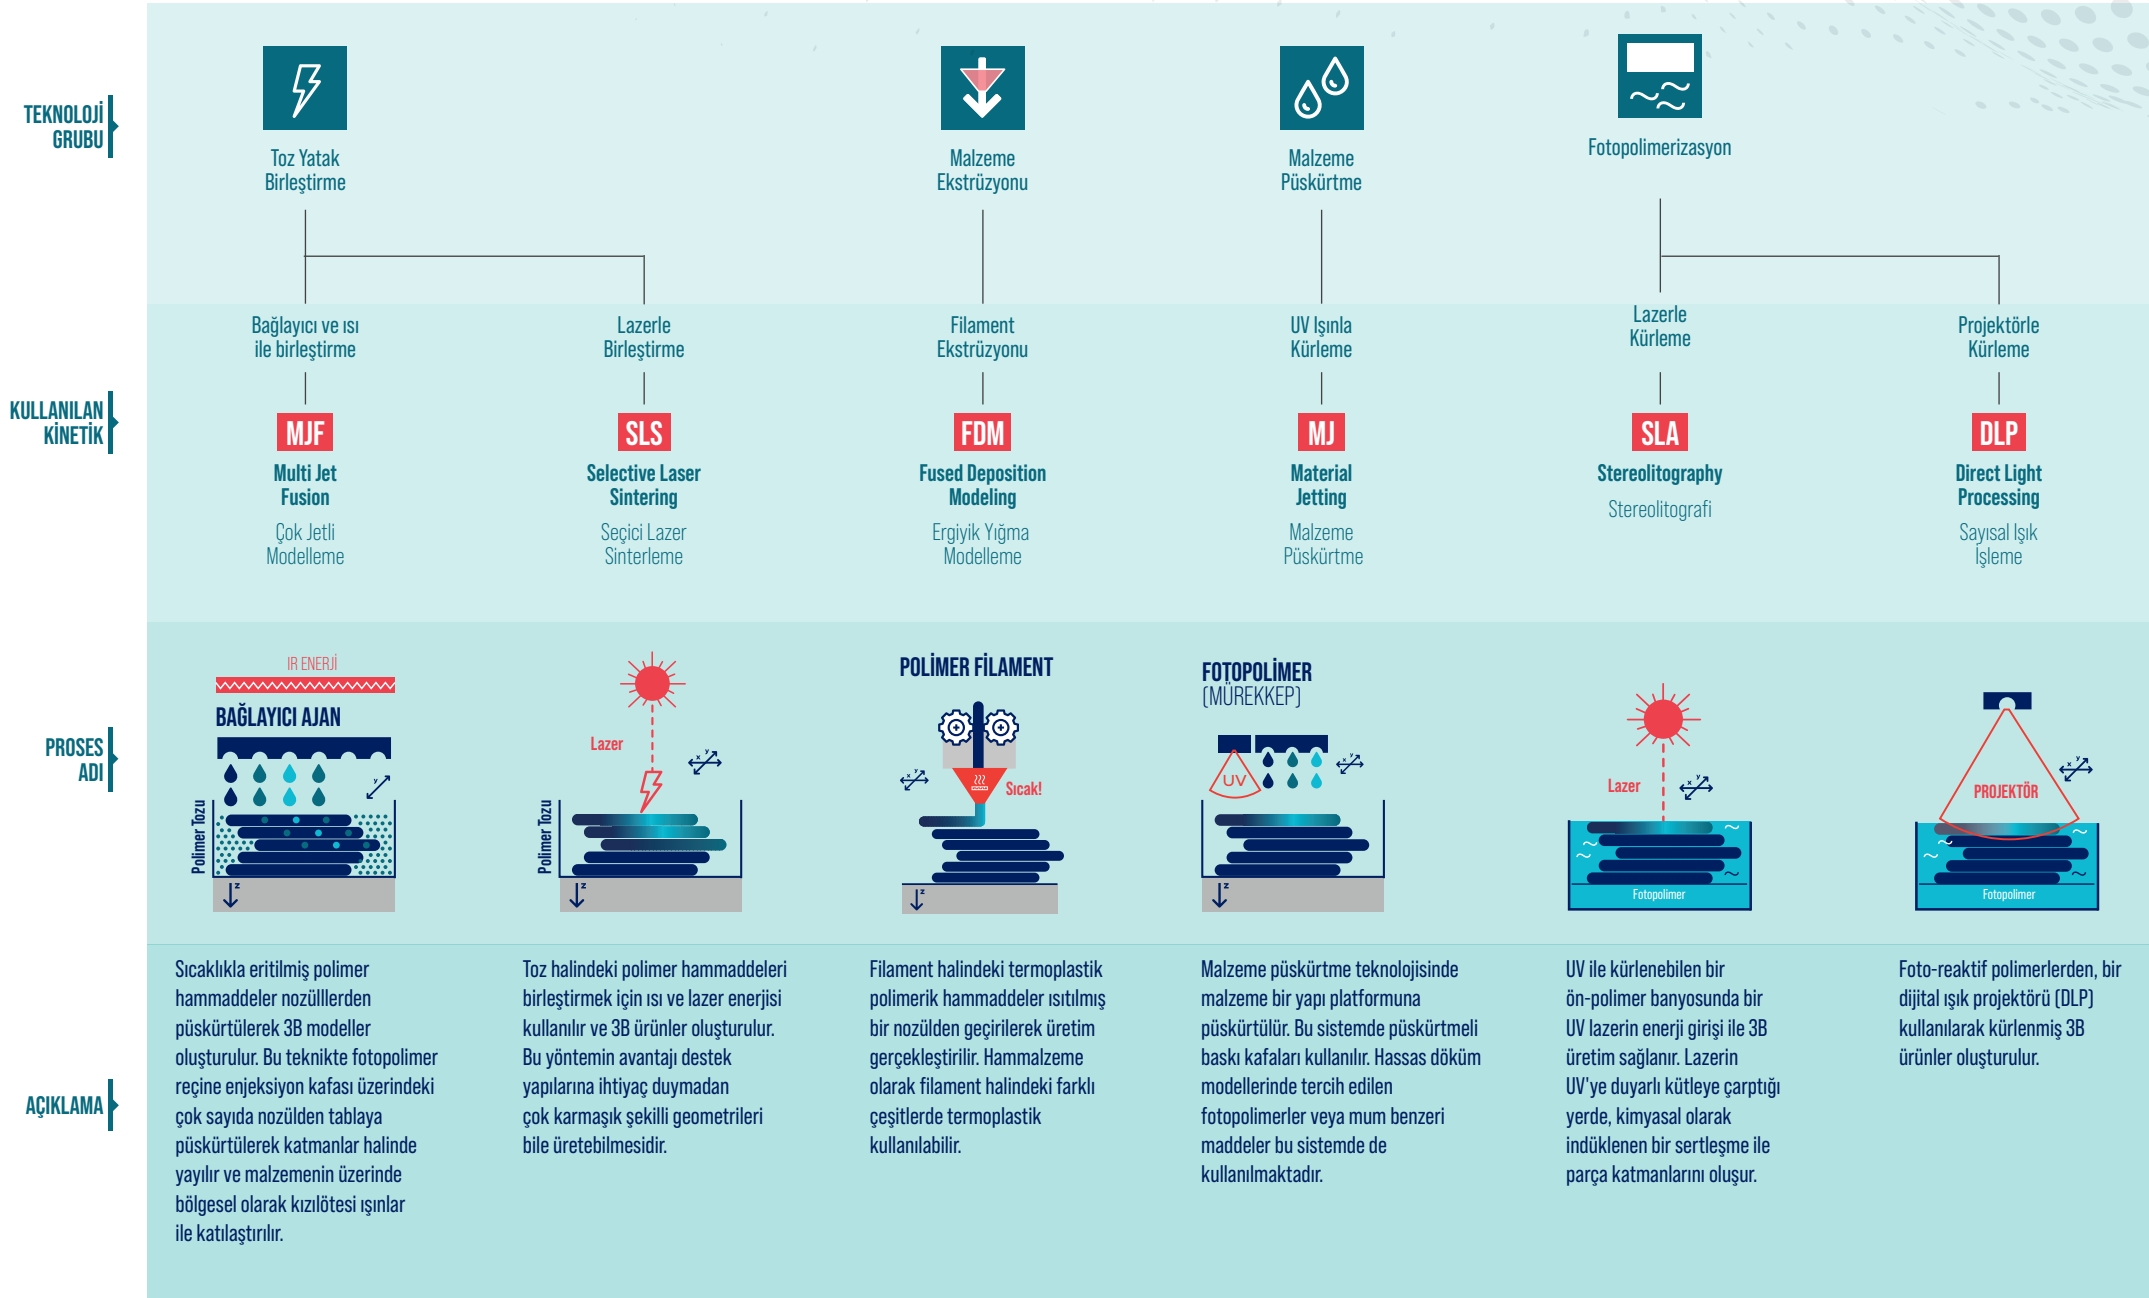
TEKNOLOJİ GRUBU

Toz Yatak Birleştirme

Malzeme Ekstrüzyonu

Malzeme Püskürtme

Fotopolimerizasyon

Bağlayıcı ve ısı ile birleştirme

Lazerle Birleştirme

Filament Ekstrüzyonu

UV Işınla Kürleme

Lazerle Kürleme

Projektörle Kürleme

KULLANILAN KİNETİK

MJF
Multi Jet Fusion
Çok Jetli Modelleme

SLS
Selective Laser Sintering
Seçici Lazer Sinterleme

FDM
Fused Deposition Modeling
Ergiyik Yığma Modelleme

MJ
Material Jetting
Malzeme Püskürtme

SLA
Stereolitography
Stereolitografi

DLP
Direct Light Processing
Sayısal Işık İşleme

PROSES ADI

IR ENERJİ
BAĞLAYICI AJAN
Polimer Tozu
z

Lazer
Polimer Tozu
z

POLİMER FİLAMENT
Sıcak!
z

FOTOPOLİMER (MÜREKKEP)
UV
z

Lazer
Fotopolimer

PROJEKTÖR
Fotopolimer

AÇIKLAMA

Sıcaklıkla eritilmiş polimer hammaddeler nozülllerden püskürtülerek 3B modeller oluşturulur. Bu teknikte fotopolimer reçine enjeksiyon kafası üzerindeki çok sayıda nozülden tablaya püskürtülerek katmanlar halinde yayılır ve malzemenin üzerinde bölgesel olarak kızılötesi ışınlar ile katılaştırılır.

Toz halindeki polimer hammaddeleri birleştirmek için ısı ve lazer enerjisi kullanılır ve 3B ürünler oluşturulur. Bu yöntemin avantajı destek yapılarına ihtiyaç duymadan çok karmaşık şekilli geometrileri bile üretebilmesidir.

Filament halindeki termoplastik polimerik hammaddeler ısıtılmış bir nozülden geçirilerek üretim gerçekleştirilir. Hammalzeme olarak filament halindeki farklı çeşitlerde termoplastik kullanılabilir.

Malzeme püskürtme teknolojisinde malzeme bir yapı platformuna püskürtülür. Bu sistemde püskürtmeli baskı kafaları kullanılır. Hassas döküm modellerinde tercih edilen fotopolimerler veya mum benzeri maddeler bu sistemde de kullanılmaktadır.

UV ile kürlenebilen bir ön-polimer banyosunda bir UV lazerin enerji girişi ile 3B üretim sağlanır. Lazerin UV'ye duyarlı kütleye çarptığı yerde, kimyasal olarak indüklenen bir sertleşme ile parça katmanlarını oluşur.

Foto-reaktif polimerlerden, bir dijital ışık projektörü (DLP) kullanılarak kürlenmiş 3B ürünler oluşturulur.